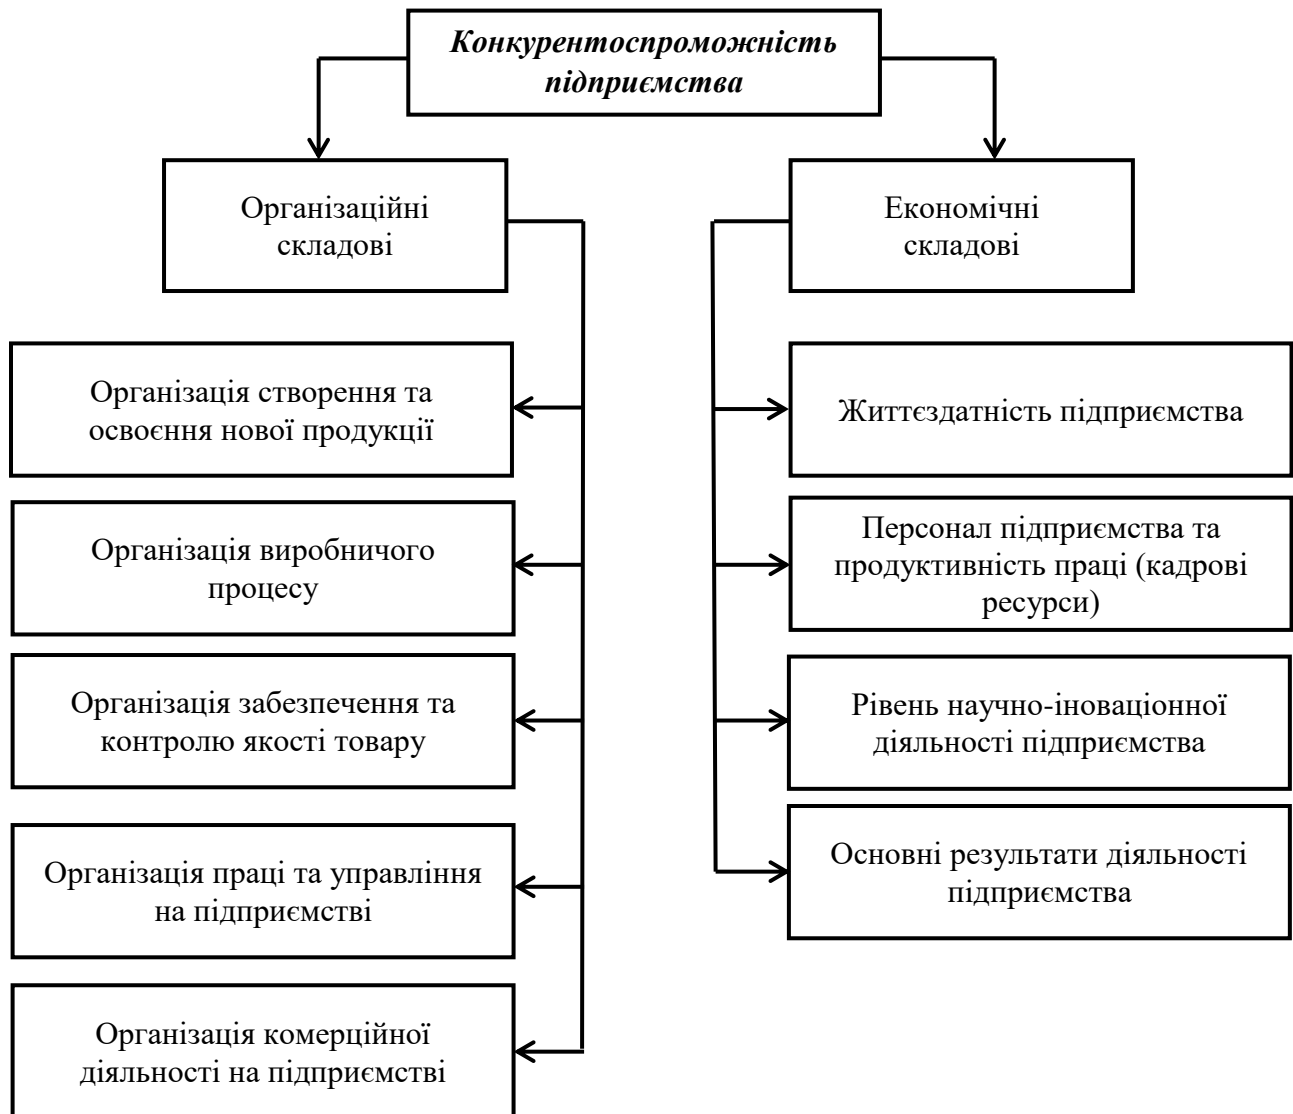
Конкурентоспроможність підприємства

Організаційні складові

Економічні складові

Організація створення та освоєння нової продукції

Організація виробничого процесу

Організація забезпечення та контролю якості товару

Організація праці та управління на підприємстві

Організація комерційної діяльності на підприємстві

Життєздатність підприємства

Персонал підприємства та продуктивність праці (кадрові ресурси)

Рівень научно-іноваціонної діяльності підприємства

Основні результати діяльності підприємства